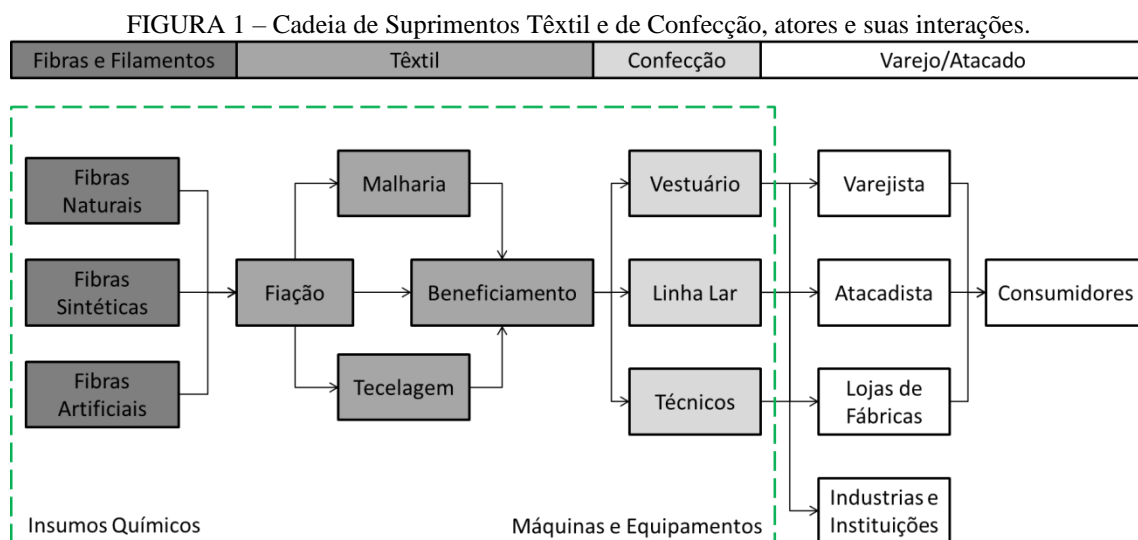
FIGURA 1 – Cadeia de Suprimentos Têxtil e de Confecção, atores e suas interações.

Fibras e Filamentos

Têxtil

Confecção

Varejo/Atacado

Fibras Naturais

Fibras Sintéticas

Fibras Artificiais

Fiação

Malharia

Tecelagem

Beneficiamento

Vestuário

Linha Lar

Técnicos

Varejista

Atacadista

Lojas de Fábricas

Industrias e Instituições

Consumidores

Insumos Químicos

Máquinas e Equipamentos